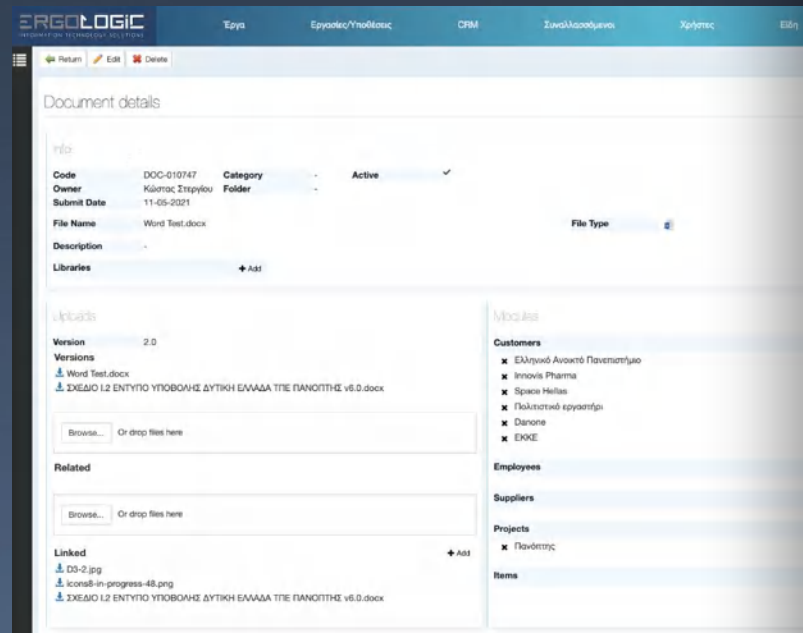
ERGOLOGIC
INFORMATION TECHNOLOGY SOLUTIONS

Έργα Εργασίες/Υποθέσεις CRM Συναλλασσόμενοι Χρήστες Είδη

Return Edit Delete

Document details

Info

Code DOC-010747 Category - Active ✓
Owner Κώστας Στεργίου Folder -
Submit Date 11-05-2021

File Name Word Test.docx File Type

Description -

Libraries + Add

Uploads

Version 2.0
Versions
Word Test.docx
ΣΧΕΔΙΟ I.2 ΕΝΤΥΠΟ ΥΠΟΒΟΛΗΣ ΔΥΤΙΚΗ ΕΛΛΑΔΑ ΤΠΕ ΠΑΝΟΠΤΗΣ v6.0.docx

Browse... Or drop files here

Related

Browse... Or drop files here

Linked + Add
D3-2.jpg
icons8-in-progress-48.png
ΣΧΕΔΙΟ I.2 ΕΝΤΥΠΟ ΥΠΟΒΟΛΗΣ ΔΥΤΙΚΗ ΕΛΛΑΔΑ ΤΠΕ ΠΑΝΟΠΤΗΣ v6.0.docx

Modules

Customers
Ελληνικό Ανοικτό Πανεπιστήμιο
Innovis Pharma
Space Hellas
Πολιτιστικό εργαστήρι
Danone
EKKE

Employees

Suppliers

Projects
Πανόπτης

Items